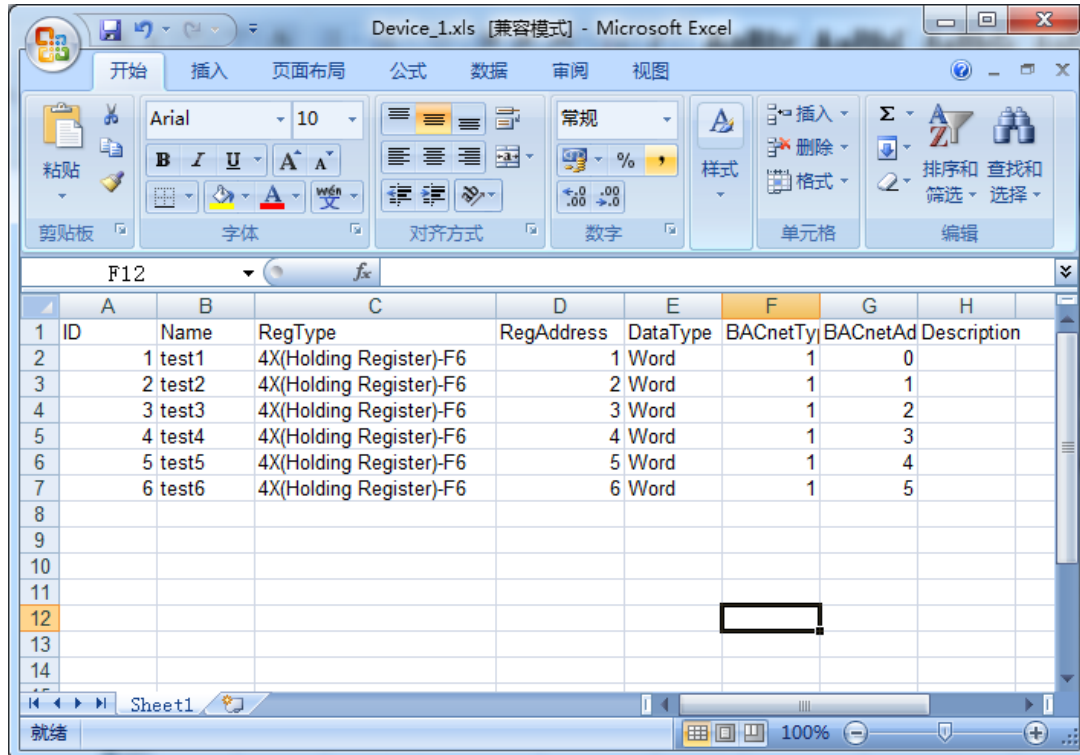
Device_1.xls [兼容模式] - Microsoft Excel

开始 插入 页面布局 公式 数据 审阅 视图

粘贴
Arial 10
B I U A A
常规
% ,
.00 .00
样式
插入 删除 格式
排序和筛选 查找和选择
剪贴板 字体 对齐方式 数字 单元格 编辑

F12 $f_x$

| | A | B | C | D | E | F | G | H |
|---|---|---|---|---|---|---|---|---|
| 1 | ID | Name | RegType | RegAddress | DataType | BACnetTy | BACnetAd | Description |
| 2 | 1 | test1 | 4X(Holding Register)-F6 | 1 | Word | 1 | 0 | |
| 3 | 2 | test2 | 4X(Holding Register)-F6 | 2 | Word | 1 | 1 | |
| 4 | 3 | test3 | 4X(Holding Register)-F6 | 3 | Word | 1 | 2 | |
| 5 | 4 | test4 | 4X(Holding Register)-F6 | 4 | Word | 1 | 3 | |
| 6 | 5 | test5 | 4X(Holding Register)-F6 | 5 | Word | 1 | 4 | |
| 7 | 6 | test6 | 4X(Holding Register)-F6 | 6 | Word | 1 | 5 | |
| 8 | | | | | | | | |
| 9 | | | | | | | | |
| 10 | | | | | | | | |
| 11 | | | | | | | | |
| 12 | | | | | | | | |
| 13 | | | | | | | | |
| 14 | | | | | | | | |

Sheet1

就绪 100%